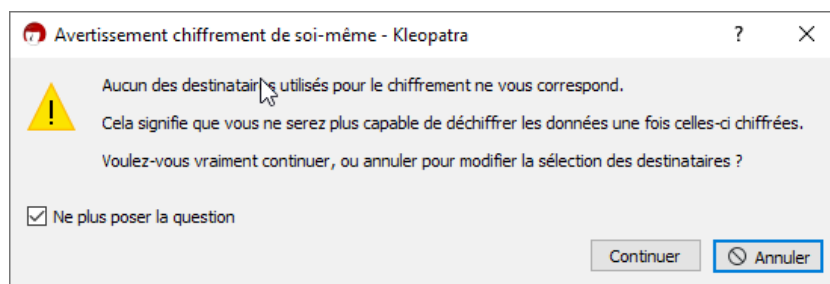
Avertissement chiffrement de soi-même - Kleopatra

?

Aucun des destinataires utilisés pour le chiffrement ne vous correspond.

Cela signifie que vous ne serez plus capable de déchiffrer les données une fois celles-ci chiffrées.

Voulez-vous vraiment continuer, ou annuler pour modifier la sélection des destinataires ?

Ne plus poser la question

Continuer

Annuler